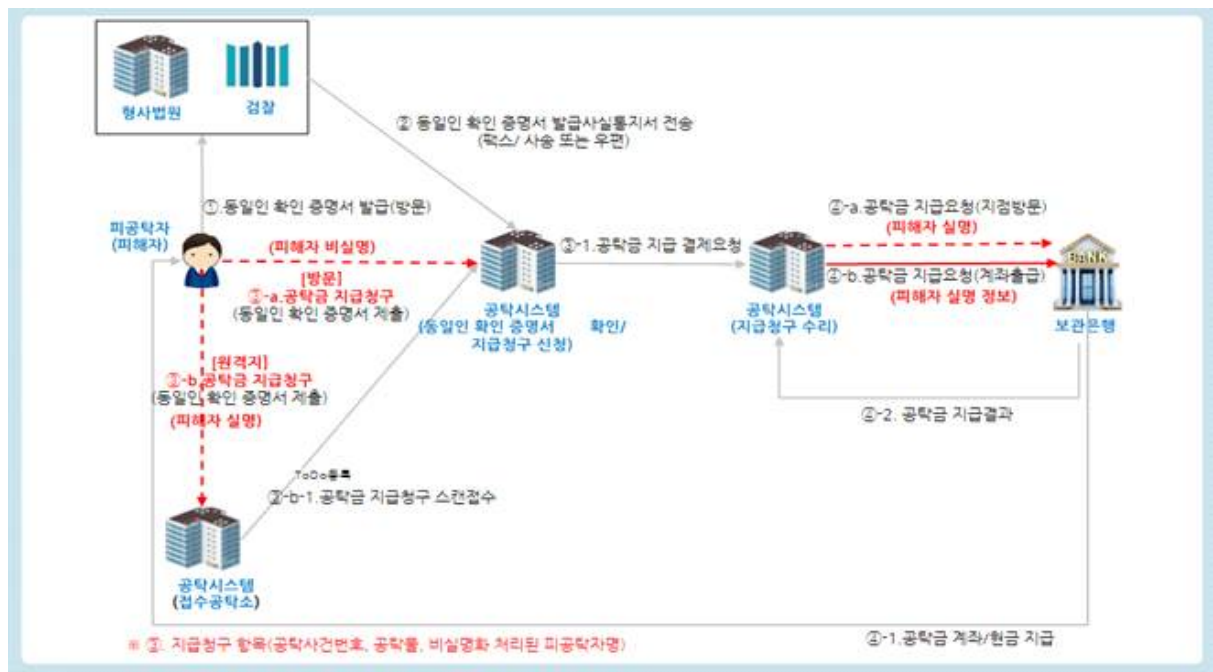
형사법원

검찰

② 동일인 확인 증명서 발급사실통지서 전송 (팩스/ 사송 또는 우편)

피공탁자 (피해자)

①.동일인 확인 증명서 발급(방문)

(피해자 비실명)

[방문] ③-a.공탁금 지급청구 (동일인 확인 증명서 제출)

[원격지] ③-b.공탁금 지급청구 (동일인 확인 증명서 제출) (피해자 실명)

ToDo등록

③-b-1.공탁금 지급청구 스캔접수

공탁시스템 (접수공탁소)

공탁시스템 (동일인 확인 증명서 확인/ 지급청구 신청)

③-1.공탁금 지급 결재요청

공탁시스템 (지급청구 수리)

④-a.공탁금 지급요청(지점방문) (피해자 실명)

④-b.공탁금 지급요청(계좌출금) (피해자 실명 정보)

BANK

보관은행

④-2. 공탁금 지급결과

④-1.공탁금 계좌/현금 지급

※ ③. 지급청구 항목(공탁사건번호, 공탁물, 비실명화 처리된 피공탁자명)